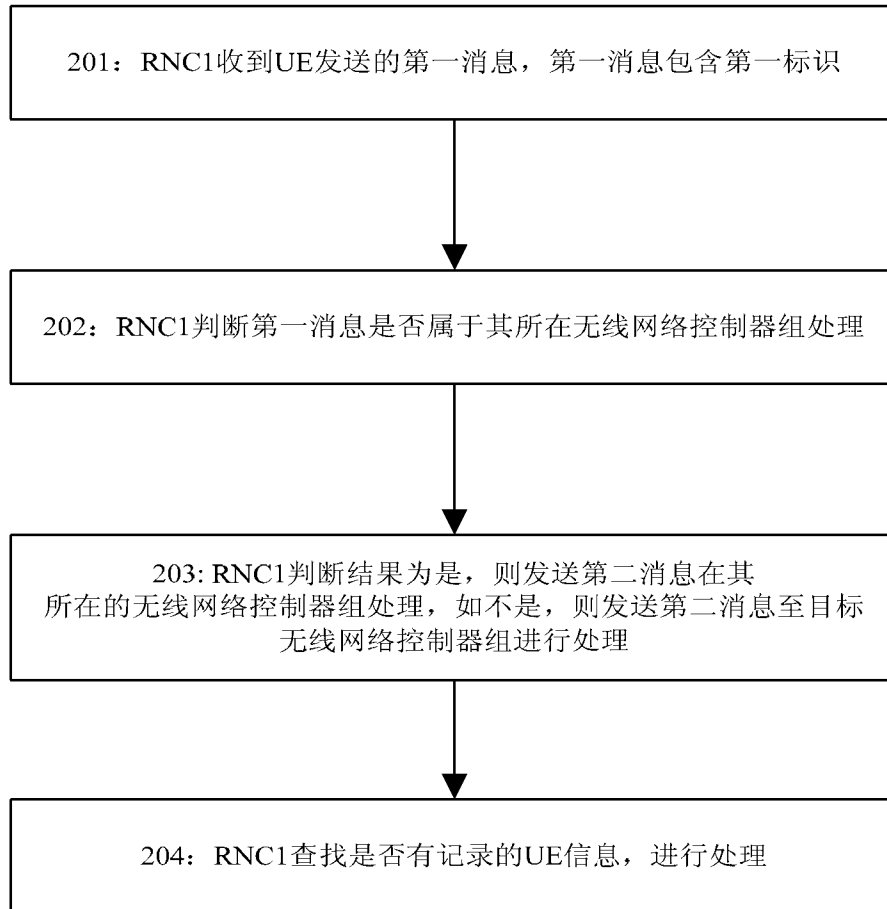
201：RNC1收到UE发送的第一消息，第一消息包含第一标识

202：RNC1判断第一消息是否属于其所在无线网络控制器组处理

203: RNC1判断结果为是，则发送第二消息在其所在的无线网络控制器组处理，如不是，则发送第二消息至目标无线网络控制器组进行处理

204：RNC1查找是否有记录的UE信息，进行处理